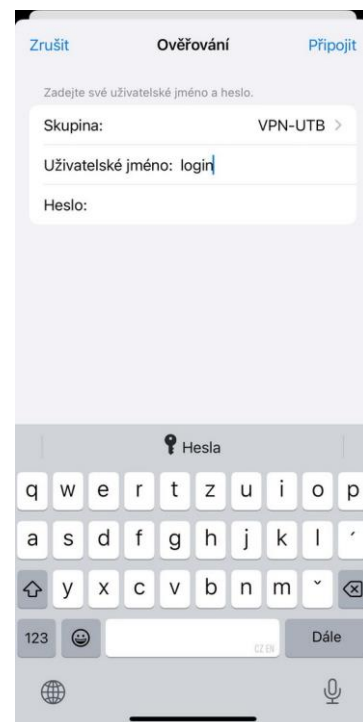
Zrušit Ověřování Připojit

Zadejte své uživatelské jméno a heslo.

Skupina: VPN-UTB >

Uživatelské jméno: login

Heslo:

Hesla

q w e r t z u i o p

a s d f g h j k l ´

y x c v b n m ˇ

123 CZ EN Dále